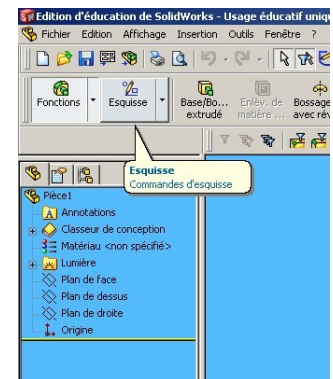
Edition d'éducation de SolidWorks - Usage éducatif uniq

Fichier Edition Affichage Insertion Outils Fenêtre ?

Fonctions

Esquisse

Base/Bo... extrudé

Enlèv. de matière ...

Bossage avec rév

Esquisse
Commandes d'esquisse

Pièce1
Annotations
Classeur de conception
Matériau <non spécifié>
Lumière
Plan de face
Plan de dessus
Plan de droite
Origine